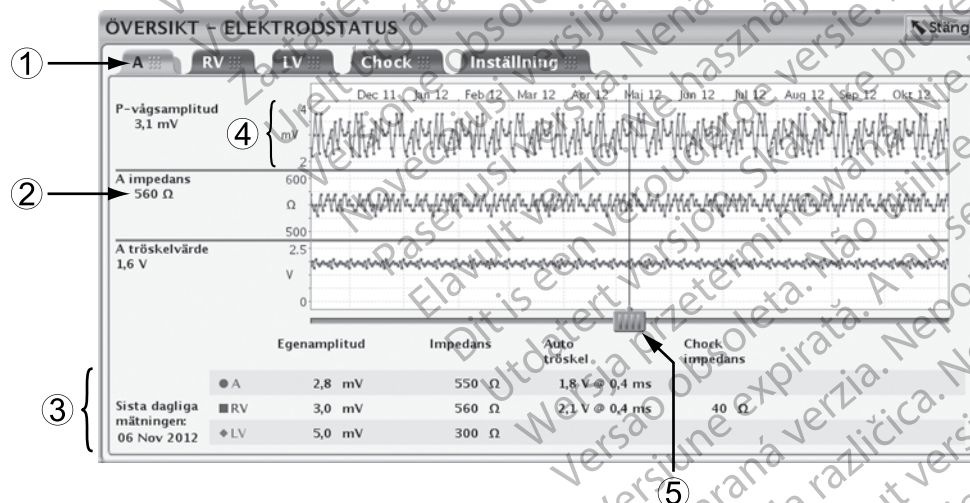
ÖVERSIKT – ELEKTRODSTATUS

Stäng

①

A

RV

LV

Chock

Inställning

P-vågsamplitud
3,1 mV

④

4
mV
2

Dec 11 Jan 12 Feb 12 Mar 12 Apr 12 Maj 12 Jun 12 Jul 12 Aug 12 Sep 12 Okt 12

②

A impedans
560 Ω

600
Ω
500

A tröskelvärde
1,6 V

2.5
V
0

| | | Egenamplitud | Impedans | Auto tröskel | Chock impedans |
|---|---|---|---|---|---|
| Sista dagliga mätningen: 06 Nov 2012 | ● A | 2,8 mV | 550 Ω | 1,8 V @ 0,4 ms | |
| | ■ RV | 3,0 mV | 560 Ω | 2,1 V @ 0,4 ms | 40 Ω |
| | ◆ LV | 5,0 mV | 300 Ω | | |

③

⑤